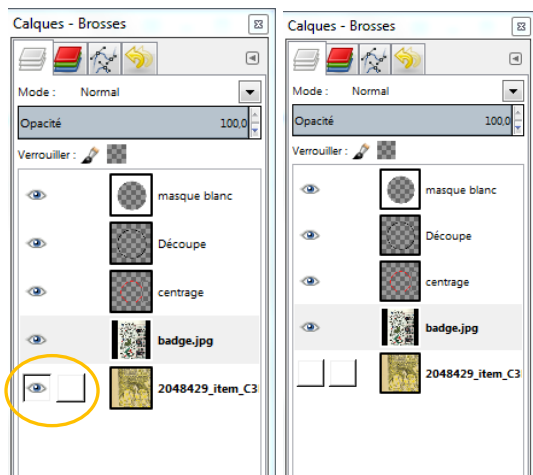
Calques - Brosses

Mode : Normal

Opacité 100,0

Verrouiller :

masque blanc

Découpe

centrage

badge.jpg

2048429_item_C3

Calques - Brosses

Mode : Normal

Opacité 100,0

Verrouiller :

masque blanc

Découpe

centrage

badge.jpg

2048429_item_C3